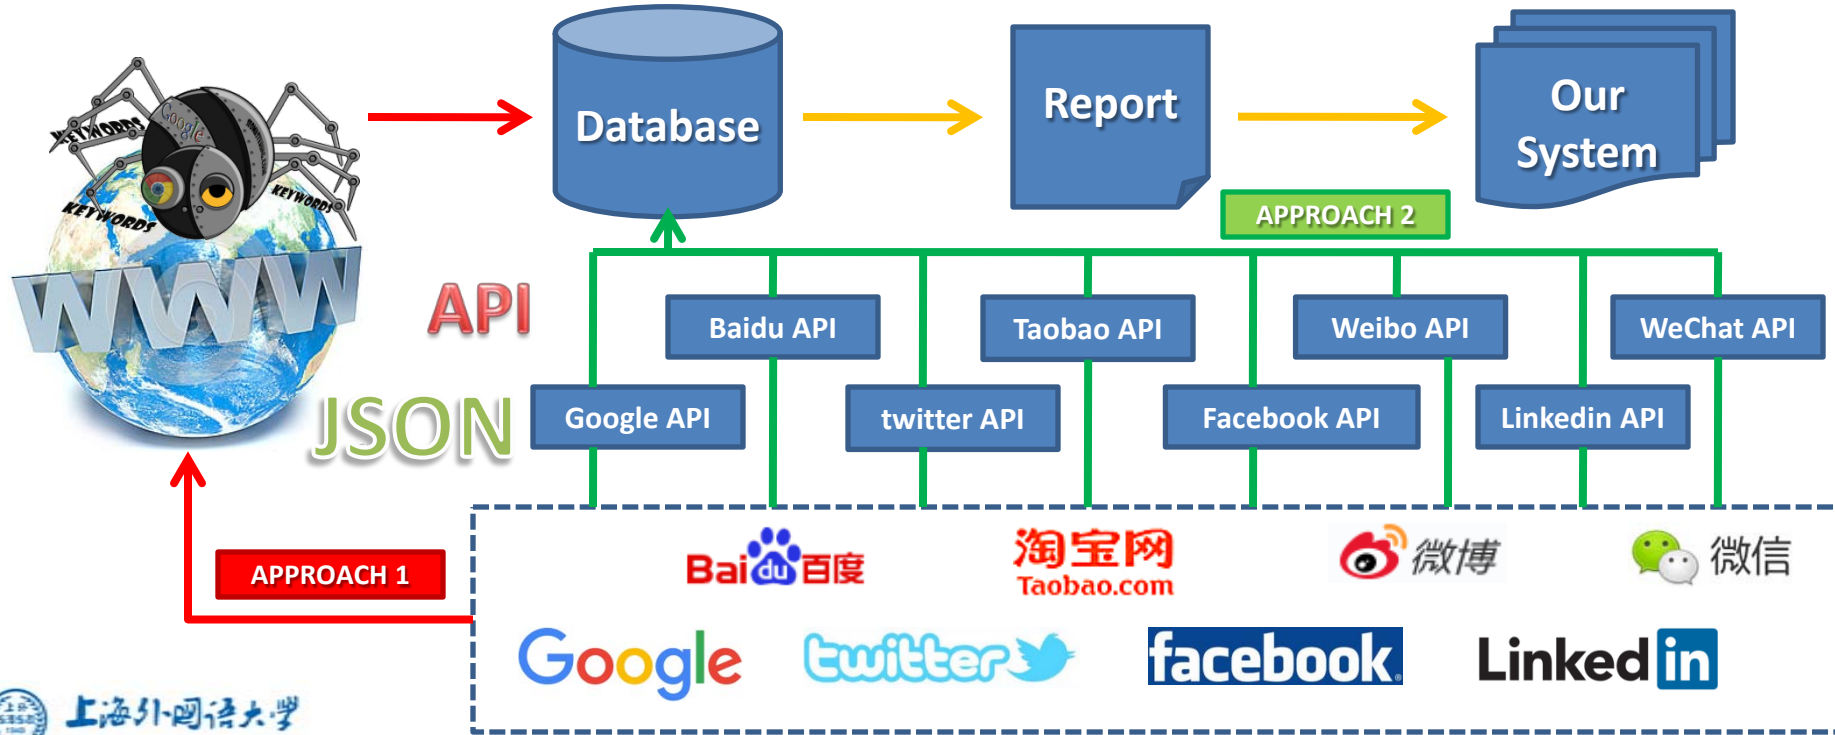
KEYWORDS
Google
KEYWORDS
KEYWORDS
WWW
API
JSON
Database
Report
Our System
APPROACH 2
Baidu API
Taobao API
Weibo API
WeChat API
Google API
twitter API
Facebook API
Linkedin API
APPROACH 1
Baidu百度
淘宝网
Taobao.com
微博
微信
Google
twitter
facebook
LinkedIn
上海外国语大学